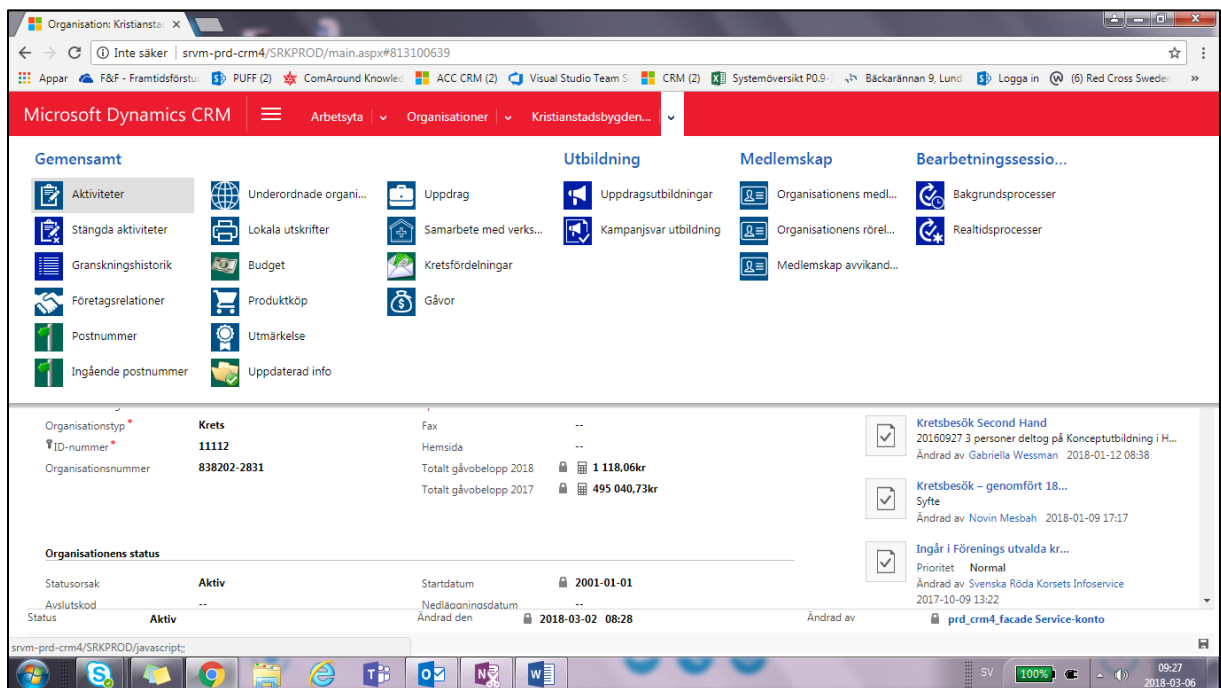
Organisation: Kristiansta ×

Inte säker | srvm-prd-crm4/SRKPROD/main.aspx#813100639

Appar F&F - Framtidsförstu PUFF (2) ComAround Knowled ACC CRM (2) Visual Studio Team S CRM (2) Systemöversikt P0.9- Bäckarännan 9, Lund Logga in (6) Red Cross Sweden »

Microsoft Dynamics CRM Arbetsyta Organisationer Kristianstadsbygden...

Gemensamt
Aktiviteter
Stängda aktiviteter
Granskningshistorik
Företagsrelationer
Postnummer
Ingående postnummer
Underordnade organi...
Lokala utskrifter
Budget
Produktköp
Utmärkelse
Uppdaterad info
Uppdrag
Samarbete med verks...
Kretsfördelningar
Gåvor

Utbildning
Uppdragsutbildningar
Kampanjsvar utbildning

Medlemskap
Organisationens medl...
Organisationens rörel...
Medlemskap avvikand...

Bearbetningssessio...
Bakgrundsprocesser
Realtidsprocesser

Organisationstyp* Krets
ID-nummer* 11112
Organisationsnummer 838202-2831
Fax --
Hemsida --
Totalt gåvobelopp 2018 1 118,06kr
Totalt gåvobelopp 2017 495 040,73kr

Kretsbesök Second Hand
20160927 3 personer deltog på Konceptutbildning i H...
Ändrad av Gabriella Wessman 2018-01-12 08:38

Kretsbesök – genomfört 18...
Syfte
Ändrad av Novin Mesbah 2018-01-09 17:17

Ingår i Förenings utvalda kr...
Prioritet Normal
Ändrad av Svenska Röda Korsets Infoservice
2017-10-09 13:22

Organisationens status
Statusorsak Aktiv
Avslutskod --
Startdatum 2001-01-01
Nedläggningsdatum

Status Aktiv
Ändrad den 2018-03-02 08:28
Ändrad av prd_crm4_facade Service-konto

srvm-prd-crm4/SRKPROD/javascript:;

SV 100% 09:27 2018-03-06